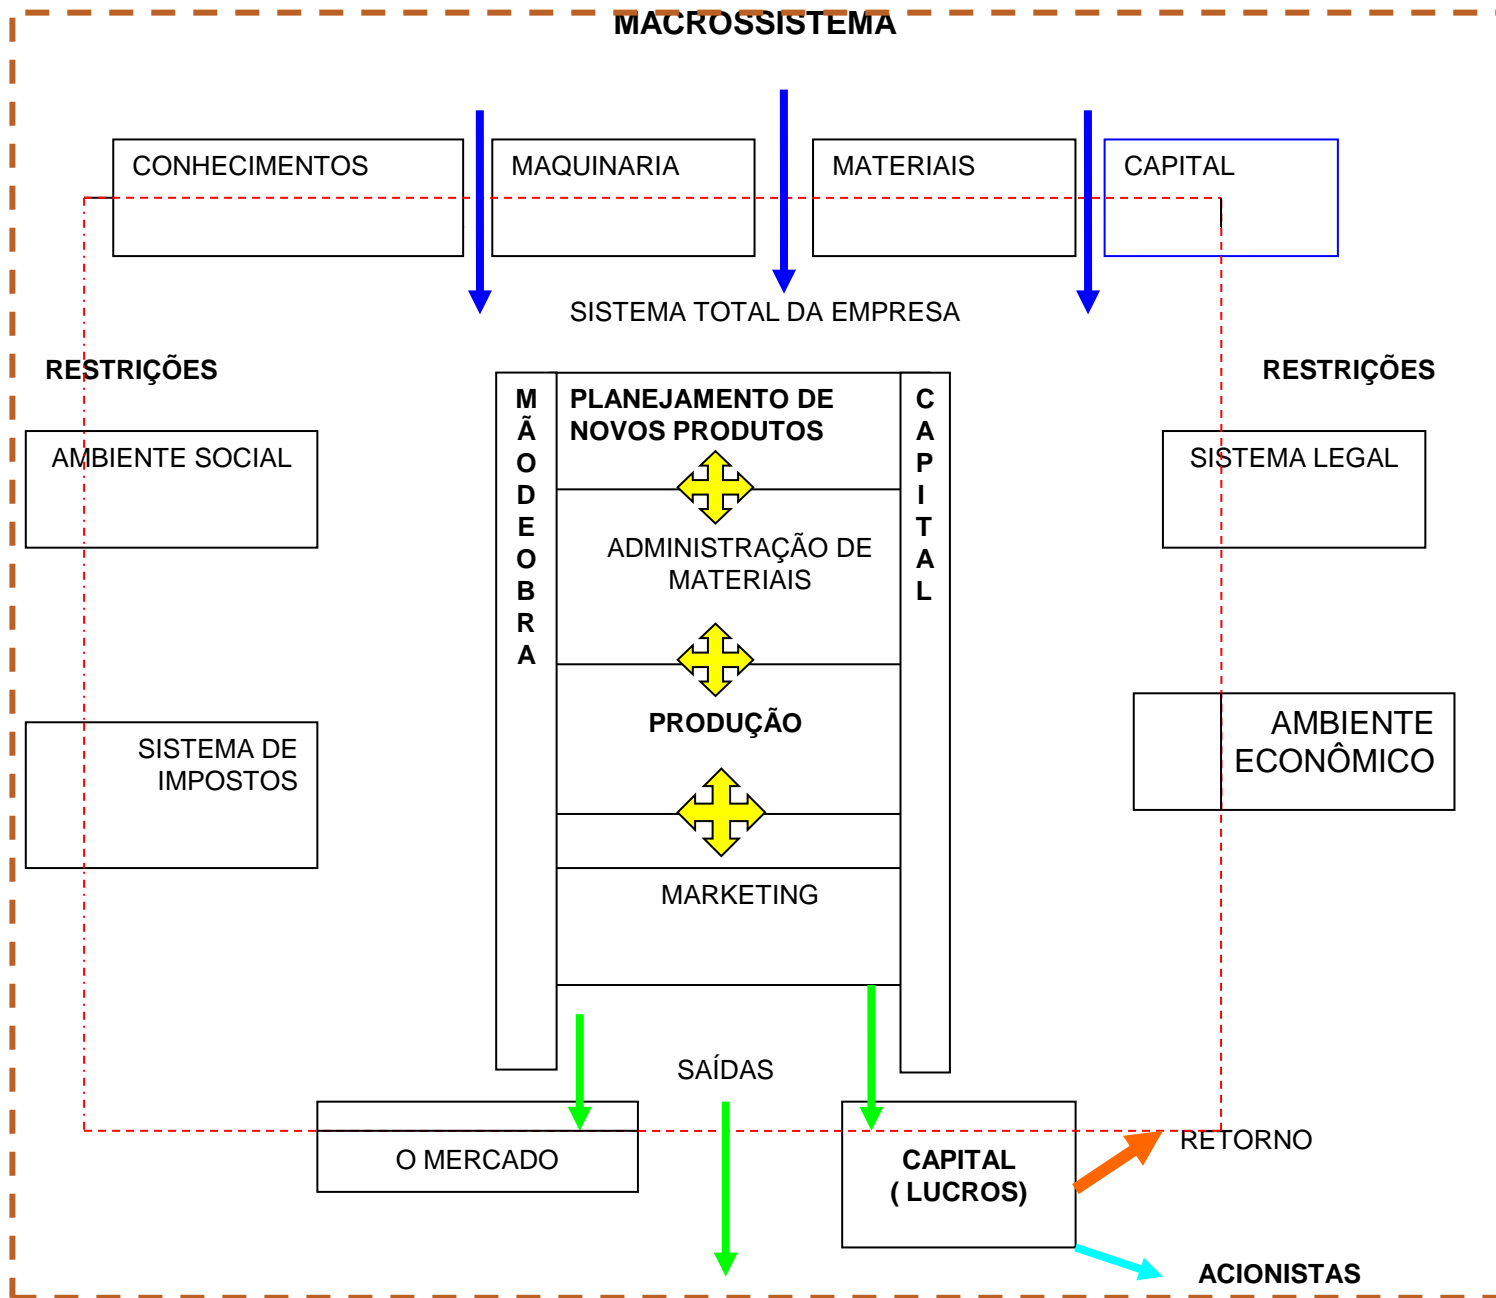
MACROSSISTEMA

CONHECIMENTOS

MAQUINARIA

MATERIAIS

CAPITAL

SISTEMA TOTAL DA EMPRESA

RESTRIÇÕES

AMBIENTE SOCIAL

SISTEMA DE IMPOSTOS

MÃODEOBRA

PLANEJAMENTO DE NOVOS PRODUTOS

ADMINISTRAÇÃO DE MATERIAIS

PRODUÇÃO

MARKETING

CAPITAL

RESTRIÇÕES

SISTEMA LEGAL

AMBIENTE ECONÔMICO

SAÍDAS

O MERCADO

CAPITAL ( LUCROS)

RETORNO

ACIONISTAS